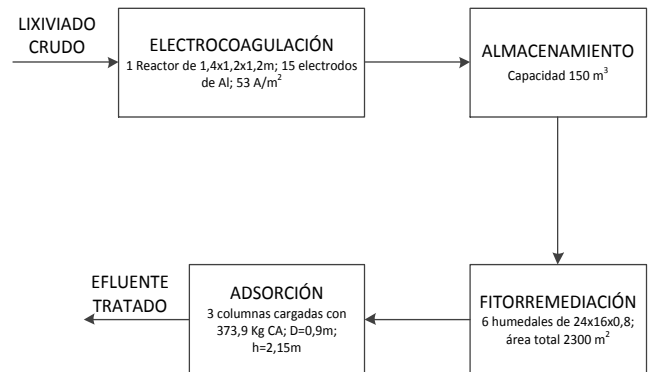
LIXIVIADO CRUDO

ELECTROCOAGULACIÓN
1 Reactor de 1,4x1,2x1,2m; 15 electrodos de Al; 53 A/m$^2$

ALMACENAMIENTO
Capacidad 150 m$^3$

FITORREMEDIACIÓN
6 humedales de 24x16x0,8; área total 2300 m$^2$

ADSORCIÓN
3 columnas cargadas con 373,9 Kg CA; D=0,9m; h=2,15m

EFLUENTE TRATADO